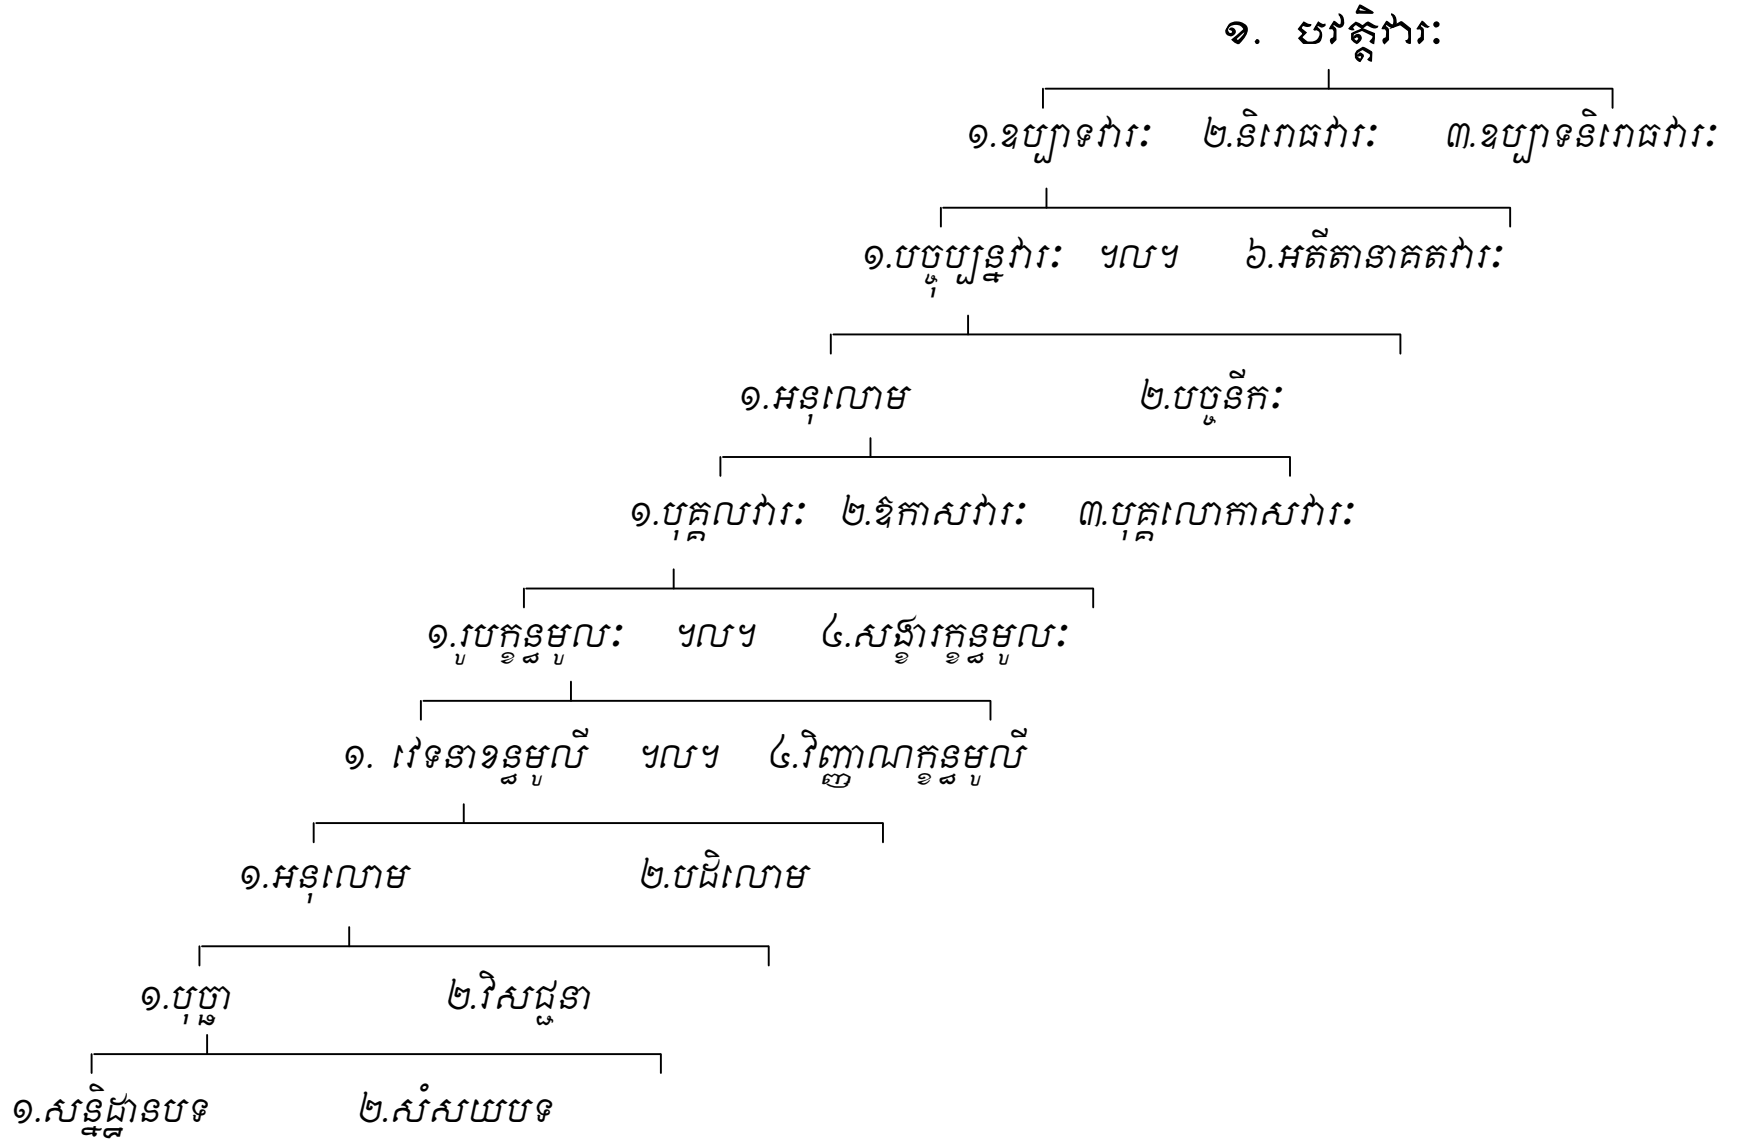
១. បវត្តិវារៈ

១.ឧប្បាទវារៈ ២.និរោធវារៈ ៣.ឧប្បាទនិរោធវារៈ

១.បច្ចុប្បន្នវារៈ ។ល។ ៦.អតីតានាគតវារៈ

១.អនុលោម ២.បច្ចនីកៈ

១.បុគ្គលវារៈ ២.ឱកាសវារៈ ៣.បុគ្គលោកាសវារៈ

១.រូបក្ខន្ធមូលៈ ។ល។ ៤.សង្ខារក្ខន្ធមូលៈ

១. វេទនាខន្ធមូលី ។ល។ ៤.វិញ្ញាណក្ខន្ធមូលី

១.អនុលោម ២.បដិលោម

១.បុច្ឆា ២.វិសជ្ជនា

១.សន្និដ្ឋានបទ ២.សំសយបទ